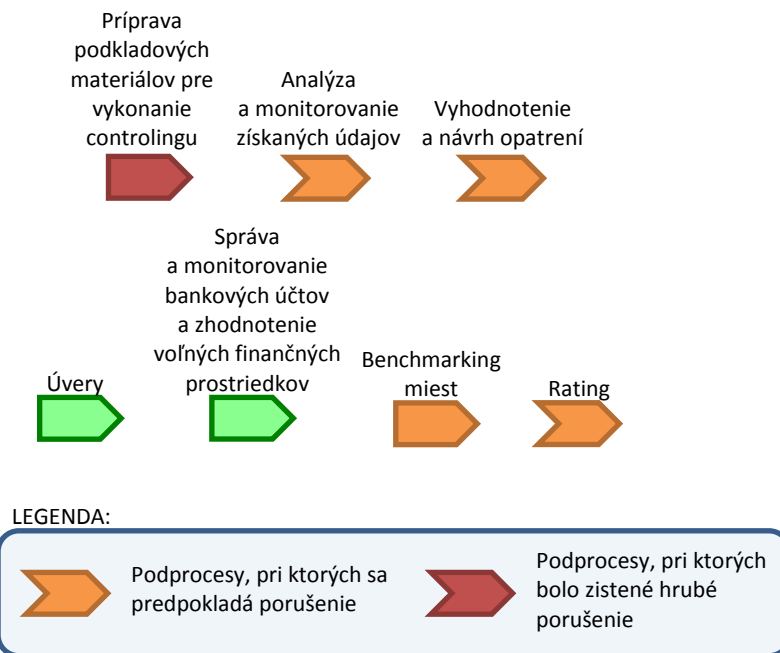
Príprava podkladových materiálov pre vykonanie controlingu

Analýza a monitorovanie získaných údajov

Vyhodnotenie a návrh opatrení

Úvery

Správa a monitorovanie bankových účtov a zhodnotenie voľných finančných prostriedkov

Benchmarking miest

Rating

LEGENDA:

Podprocesy, pri ktorých sa predpokladá porušenie

Podprocesy, pri ktorých bolo zistené hrubé porušenie